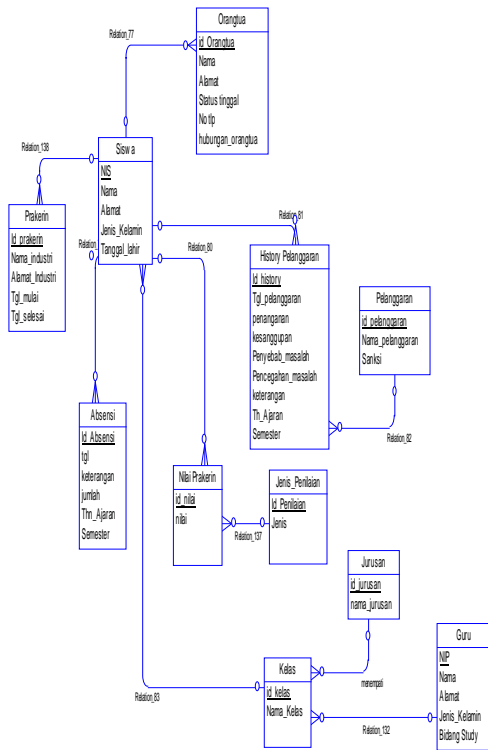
Orangtua
id_Orangtua
Nama
Alamat
Status tinggal
No tlp
hubungan_orangtua

Relation_77

Relation_138

Siswa
NIS
Nama
Alamat
Jenis_Kelamin
Tanggal_lahir

Prakerin
id_prakerin
Nama_industri
Alamat_Industri
Tgl_mulai
Tgl_selesai

Relation_
Relation_80
Relation_81

History Pelanggaran
id_history
Tgl_pelanggaran
penanganan
kesanggupan
Penyebab_masalah
Pencegahan_masalah
keterangan
Th_Ajaran
Semester

Pelanggaran
id_pelanggaran
Nama_pelanggaran
Sanksi

Relation_82

Absensi
id_Absensi
tgl
keterangan
jumlah
Thn_Ajaran
Semester

Nilai Prakerin
id_nilai
nilai

Jenis_Penilaian
Id_Penilaian
Jenis

Relation_137

Jurusan
id_jurusan
nama_jurusan

menempati

Guru
NIP
Nama
Alamat
Jenis_Kelamin
Bidang Study

Kelas
id_kelas
Nama_Kelas

Relation_83
Relation_132